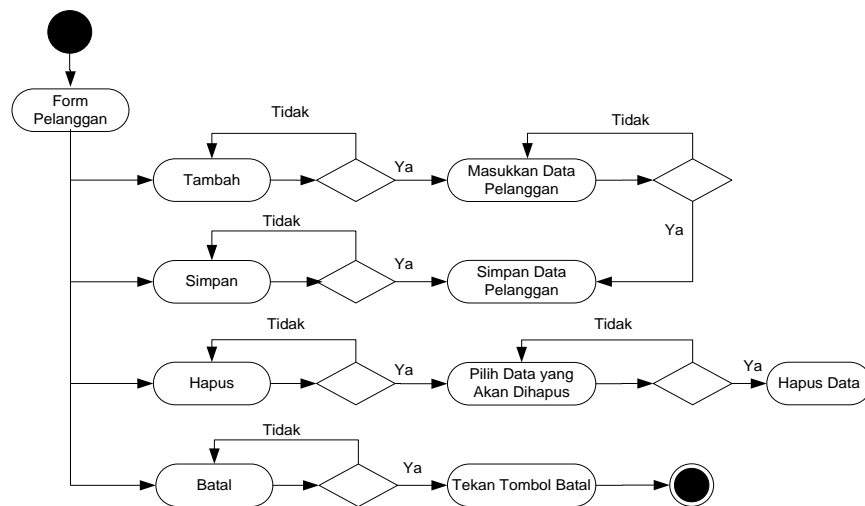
Form Pelanggan

Tidak

Tambah

Ya

Masukkan Data Pelanggan

Tidak

Ya

Tidak

Simpan

Ya

Simpan Data Pelanggan

Tidak

Hapus

Ya

Pilih Data yang Akan Dihapus

Tidak

Ya

Hapus Data

Tidak

Batal

Ya

Tekan Tombol Batal